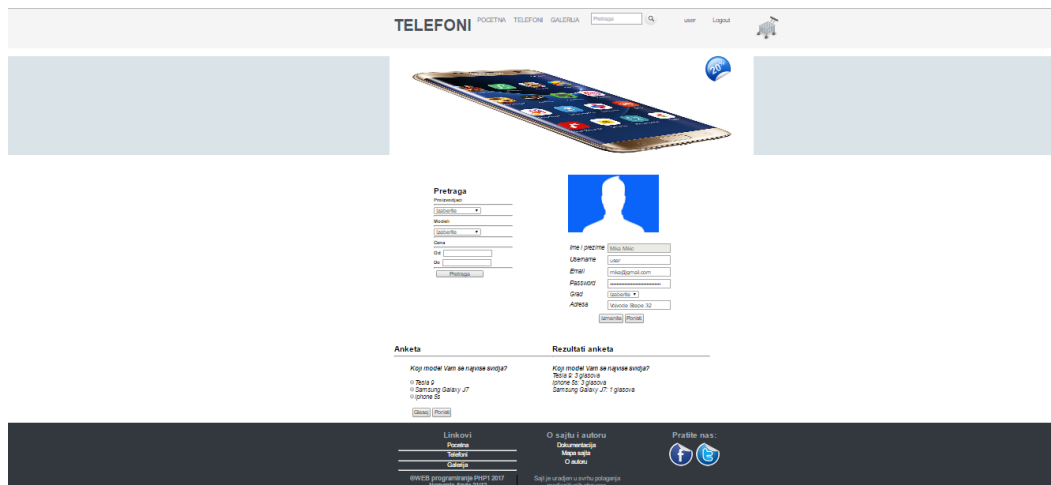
TELEFONI POCETNA TELEFONI GALERIJA Pretraga user Logout

20%

Pretraga
Proizvodjac
Izaberite
Modeli
Izaberite
Cena
Od
Do
Pretraga

Ime i prezime Mika Mikic
Username user
Email mika@gmail.com
Password ••••••••••••••••••••
Grad Izaberite
Adresa Vojvode Stepe 32
Izmenite Ponisti

Anketa
Koji model Vam se najvise svidja?
Tesla 9
Samsung Galaxy J7
Iphone 5s
Glasaj Ponisti

Rezultati anketa
Koji model Vam se najvise svidja?
Tesla 9: 3 glasova
Iphone 5s: 3 glasova
Samsung Galaxy J7: 1 glasova

Linkovi
Pocetna
Telefoni
Galerija
©WEB programiranje PHP1 2017
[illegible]

O sajtu i autoru
Dokumentacija
Mapa sajta
O autoru
Sajt je uradjen u svrhu polaganja
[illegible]

Pratite nas: